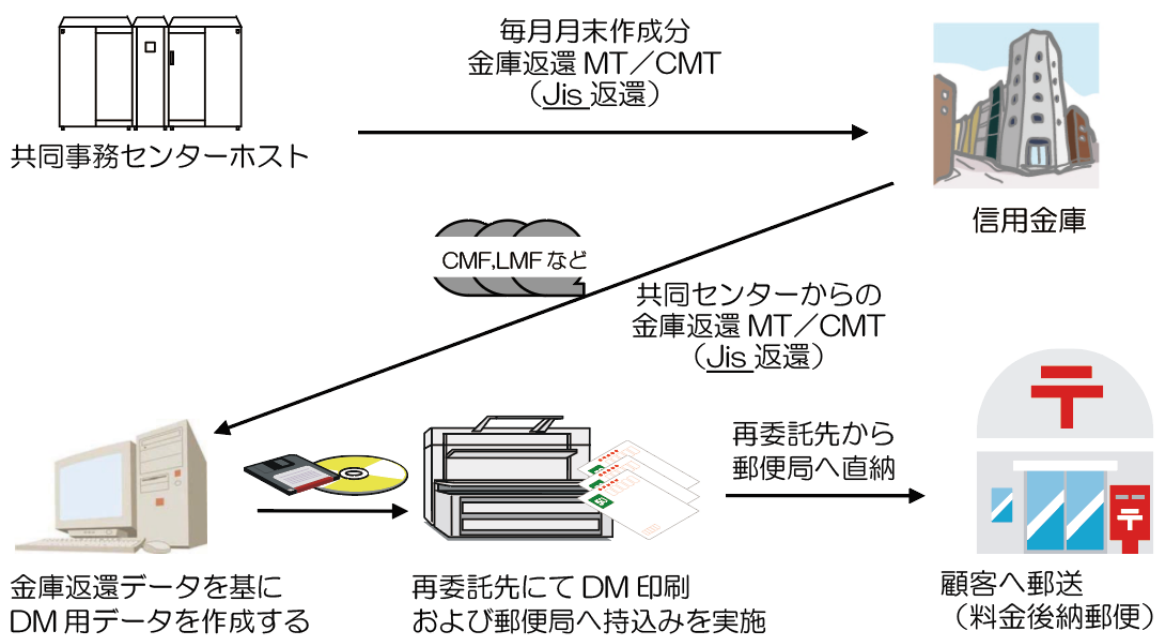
共同事務センターホスト

毎月月末作成分
金庫返還 MT／CMT
（Jis 返還）

信用金庫

CMF,LMF など

共同センターからの
金庫返還 MT／CMT
（Jis 返還）

金庫返還データを基に
DM 用データを作成する

再委託先にて DM 印刷
および郵便局へ持込みを実施

再委託先から
郵便局へ直納

〒

〒

顧客へ郵送
（料金後納郵便）